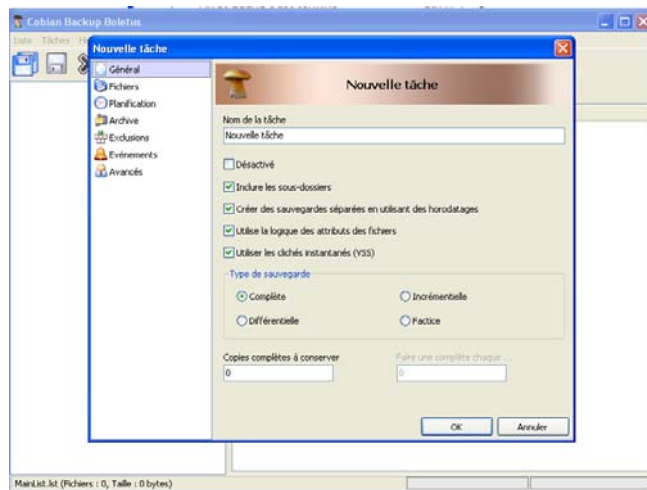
Cobian Backup Boletus

Liste Tâches H

Nouvelle tâche

Général
Fichiers
Planification
Archive
Exclusions
Evénements
Avancés

Nouvelle tâche

Nom de la tâche
Nouvelle tâche

Désactivé

Inclure les sous-dossiers

Créer des sauvegardes séparées en utilisant des horodatages

Utilise la logique des attributs des fichiers

Utiliser les clichés instantanés (VSS)

Type de sauvegarde

Complète
Incrémentielle
Différentielle
Factice

Copies complètes à conserver
0

Faire une complète chaque ...
0

OK
Annuler

MainList.lst (Fichiers : 0, Taille : 0 bytes)